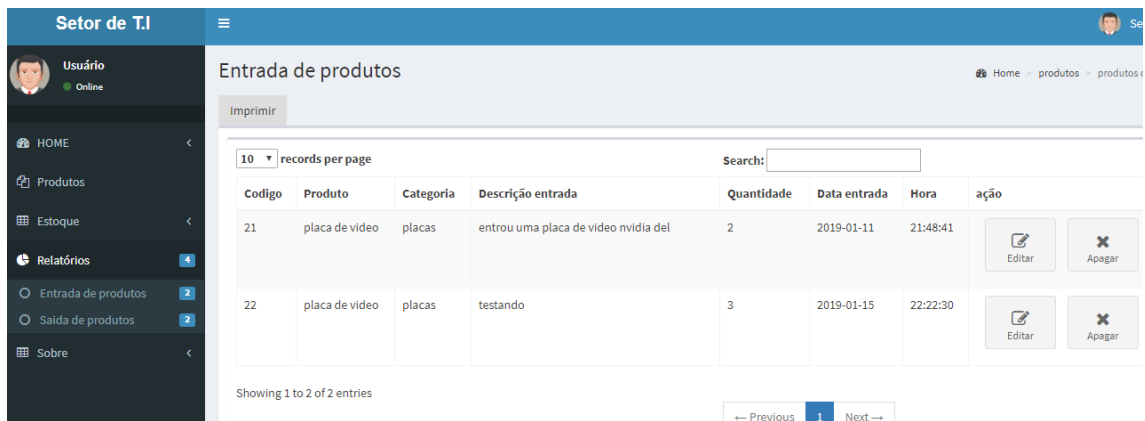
Setor de T.I

≡

Se

Usuário
Online

HOME

Produtos

Estoque

Relatórios 4

Entrada de produtos 2

Saida de produtos 2

Sobre

Entrada de produtos

Home > produtos > produtos

Imprimir

10 records per page

Search:

| Codigo | Produto | Categoria | Descrição entrada | Quantidade | Data entrada | Hora | ação |
|---|---|---|---|---|---|---|---|
| 21 | placa de video | placas | entrou uma placa de video nvidia del | 2 | 2019-01-11 | 21:48:41 | Editar Apagar |
| 22 | placa de video | placas | testando | 3 | 2019-01-15 | 22:22:30 | Editar Apagar |

Showing 1 to 2 of 2 entries

← Previous 1 Next →